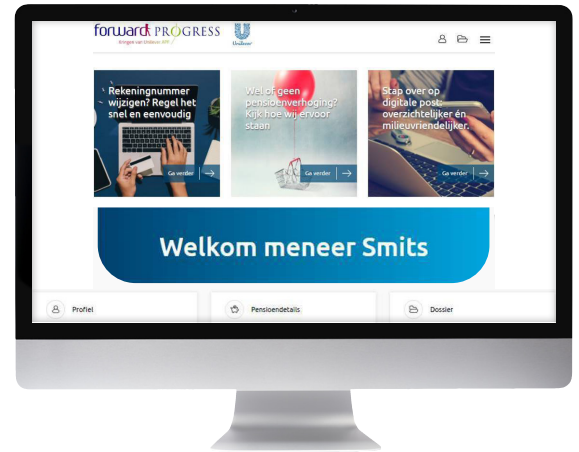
forward PROGRESS
Dringen van Unilever APF

Unilever

Rekeningnummer wijzigen? Regel het snel en eenvoudig

Ga verder

Wel of geen pensioenverhoging? Kijk hoe wij ervoor staan

Ga verder

Stap over op digitale post: overzichtelijker én milieuvriendelijker.

Ga verder

Welkom meneer Smits

Profiel

Pensioendetails

Dossier